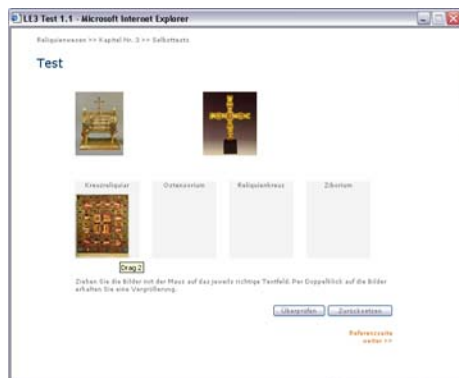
LE3 Test 1.1 - Microsoft Internet Explorer

Reliquienwesen >> Kapitel Nr. 3 >> Selbsttests

Test

| Kreuzreliquiar | Ostensorium | Reliquienkreuz | Ziborium |
|---|---|---|---|

Drag 2

Ziehen Sie die Bilder mit der Maus auf das jeweils richtige Textfeld. Per Doppelklick auf die Bilder erhalten Sie eine Vergrößerung.

Überprüfen Zurücksetzen

Referenzseite weiter >>